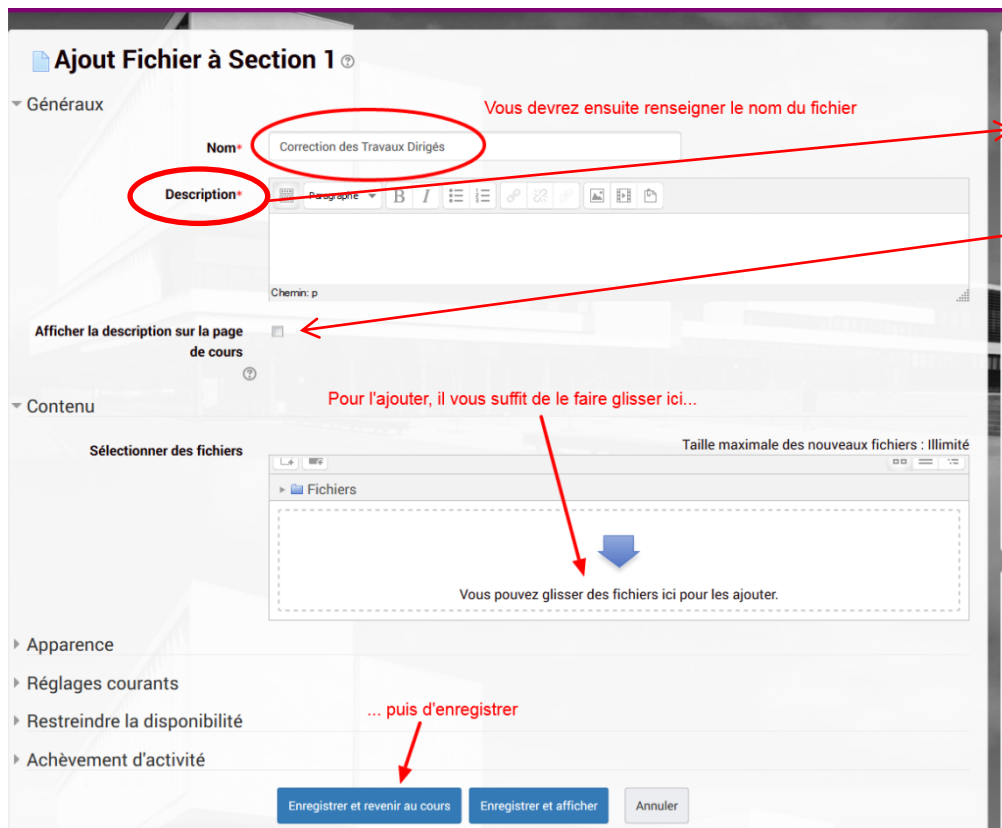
Ajout Fichier à Section 1

Généraux

Vous devrez ensuite renseigner le nom du fichier

Nom* Correction des Travaux Dirigés

Description* Paragraphe

Chemin: p

Afficher la description sur la page de cours

Contenu

Pour l'ajouter, il vous suffit de le faire glisser ici...

Sélectionner des fichiers

Taille maximale des nouveaux fichiers : Illimité

Fichiers

Vous pouvez glisser des fichiers ici pour les ajouter.

Apparence

Réglages courants

Restreindre la disponibilité

... puis d'enregistrer

Achèvement d'activité

Enregistrer et revenir au cours

Enregistrer et afficher

Annuler